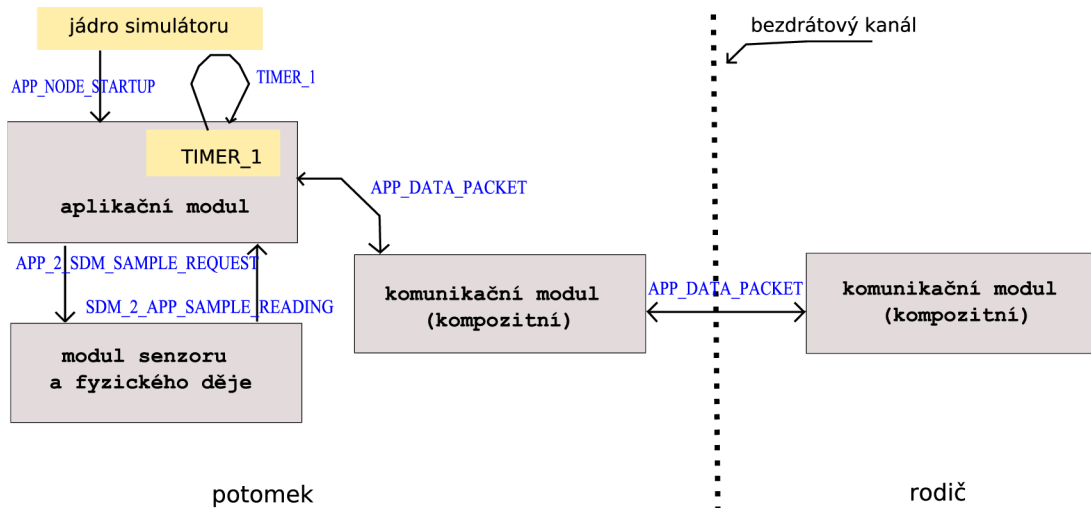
jádro simulátoru

APP_NODE_STARTUP

TIMER_1

TIMER_1

aplikační modul

APP_DATA_PACKET

bezdrátový kanál

APP_2_SDM_SAMPLE_REQUEST

SDM_2_APP_SAMPLE_READING

modul senzoru a fyzického děje

komunikační modul (kompozitní)

APP_DATA_PACKET

komunikační modul (kompozitní)

potomek

rodič